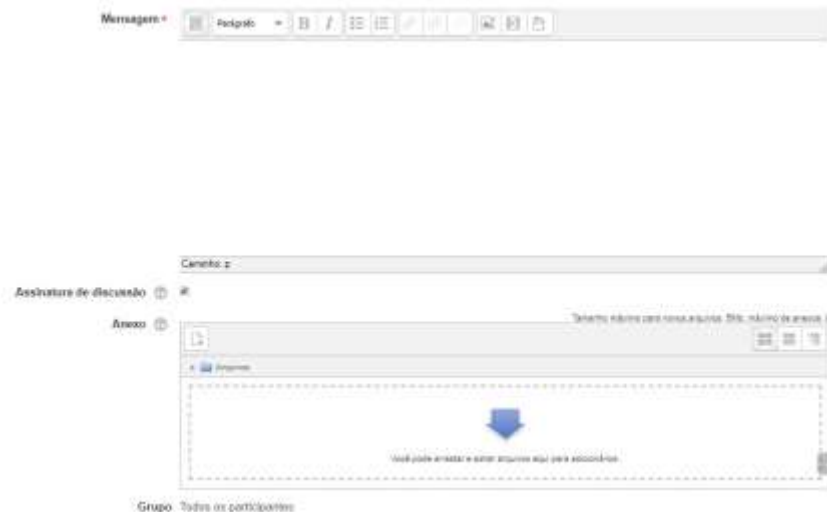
Mensagem *

Parágrafo

B I

Caminho: p

Assinatura de discussão

Anexo

Tamanho máximo para novos arquivos: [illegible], máximo de anexos: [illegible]

Arquivos

Você pode arrastar e soltar arquivos aqui para adicioná-los.

Grupo Todos os participantes